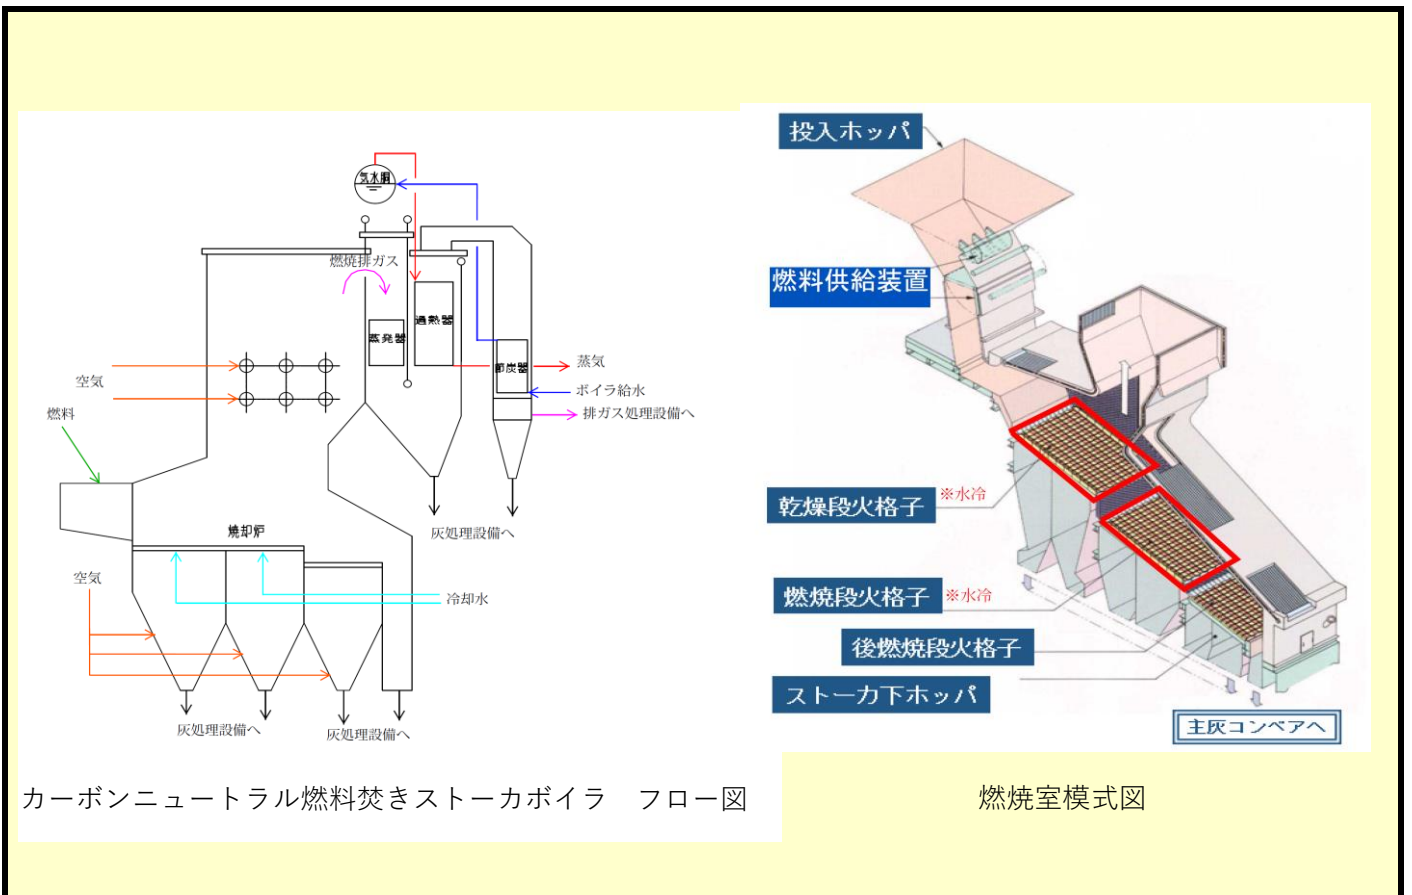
気水胴

燃焼排ガス

蒸発器

過熱器

節炭器

蒸気

ボイラ給水

排ガス処理設備へ

空気

燃料

焼却炉

空気

冷却水

灰処理設備へ

灰処理設備へ

灰処理設備へ

カーボンニュートラル燃料焚きストーカボイラ　フロー図

投入ホッパ

燃料供給装置

乾燥段火格子 ※水冷

燃焼段火格子 ※水冷

後燃焼段火格子

ストーカ下ホッパ

主灰コンベアへ

燃焼室模式図